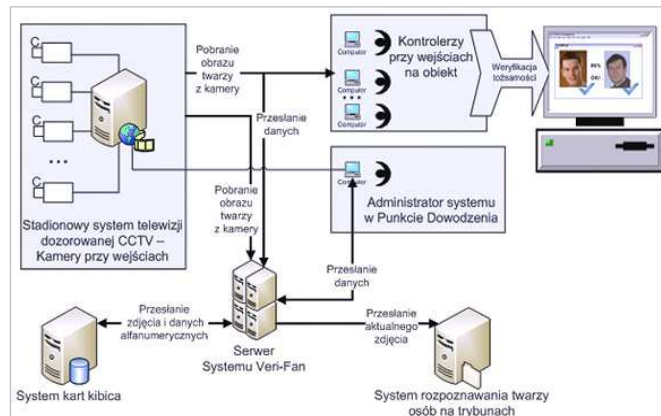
C
C
C
...
C

Pobranie obrazu twarzy z kamery

Computer
Computer
Computer

Kontrolerzy przy wejściach na obiekt

Weryfikacja tożsamości

99%
OK!

Przesłanie danych

Computer

Administrator systemu w Punkcie Dowodzenia

Stadionowy system telewizji dozorowanej CCTV – Kamery przy wejściach

Pobranie obrazu twarzy z kamery

Przesłanie danych

Przesłanie zdjęcia i danych alfanumerycznych

Serwer Systemu Veri-Fan

Przesłanie aktualnego zdjęcia

System kart kibica

System rozpoznawania twarzy osób na trybunach